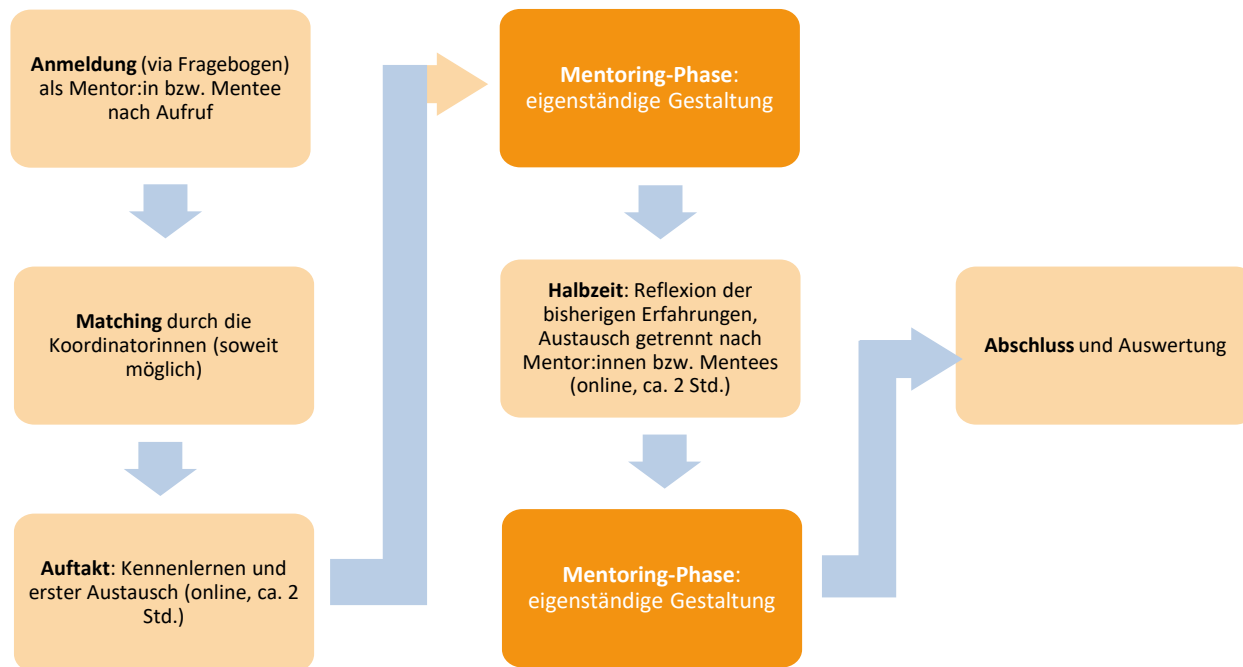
**Anmeldung** (via Fragebogen) als Mentor:in bzw. Mentee nach Aufruf

**Matching** durch die Koordinatorinnen (soweit möglich)

**Auftakt**: Kennenlernen und erster Austausch (online, ca. 2 Std.)

**Mentoring-Phase**: eigenständige Gestaltung

**Halbzeit**: Reflexion der bisherigen Erfahrungen, Austausch getrennt nach Mentor:innen bzw. Mentees (online, ca. 2 Std.)

**Mentoring-Phase**: eigenständige Gestaltung

**Abschluss** und Auswertung